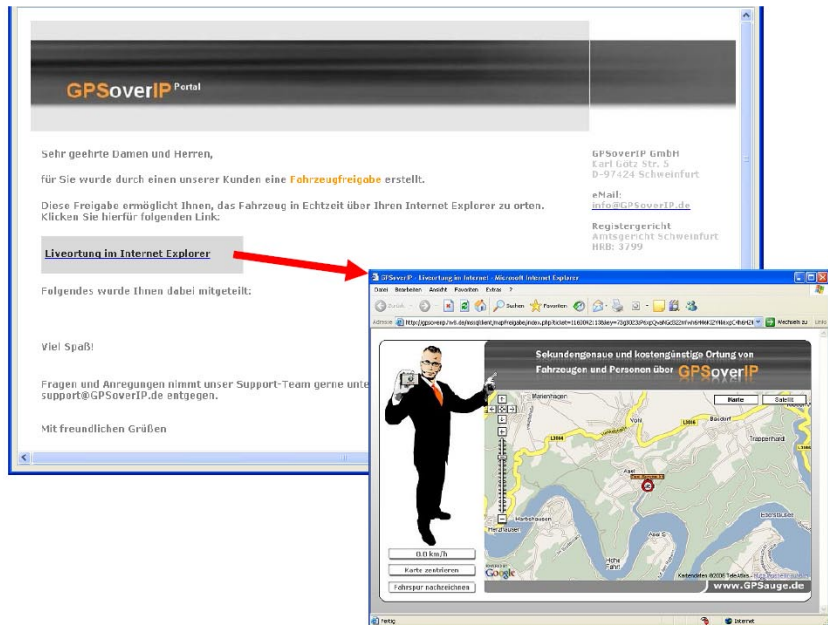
GPSoverIP Portal

Sehr geehrte Damen und Herren,

für Sie wurde durch einen unserer Kunden eine Fahrzeugfreigabe erstellt.

Diese Freigabe ermöglicht Ihnen, das Fahrzeug in Echtzeit über Ihren Internet Explorer zu orten. Klicken Sie hierfür folgenden Link:

Liveortung im Internet Explorer

Folgendes wurde Ihnen dabei mitgeteilt:

Viel Spaß!

Fragen und Anregungen nimmt unser Support-Team gerne unte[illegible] support@GPSoverIP.de entgegen.

Mit freundlichen Grüßen

GPSoverIP GmbH
Karl Götz Str. 5
D-97424 Schweinfurt

eMail:
info@GPSoverIP.de

Registergericht
Amtsgericht Schweinfurt
HRB: 3799

GPSoverIP - Liveortung im Internet - Microsoft Internet Explorer

Datei Bearbeiten Ansicht Favoriten Extras ?

Zurück Suchen Favoriten

Adresse http://gpso-erp7w6.de/kostdient/mapFreigabe/index.php?ticket=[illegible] Wechseln zu Links

Sekundengenaue und kostengünstige Ortung von Fahrzeugen und Personen über GPSoverIP

Karte Satellit

Marienhagen Volz Baudorf Trapperhardt L3066 L3066 Abel Hammhausen Herzhausen Asel Edersee Hohe Fahrt

0.0 km/h

Karte zentrieren

Fahrspur nachzeichnen

Google Kartendaten ©2006 TeleAtlas - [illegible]

www.GPSauge.de

Fertig Internet